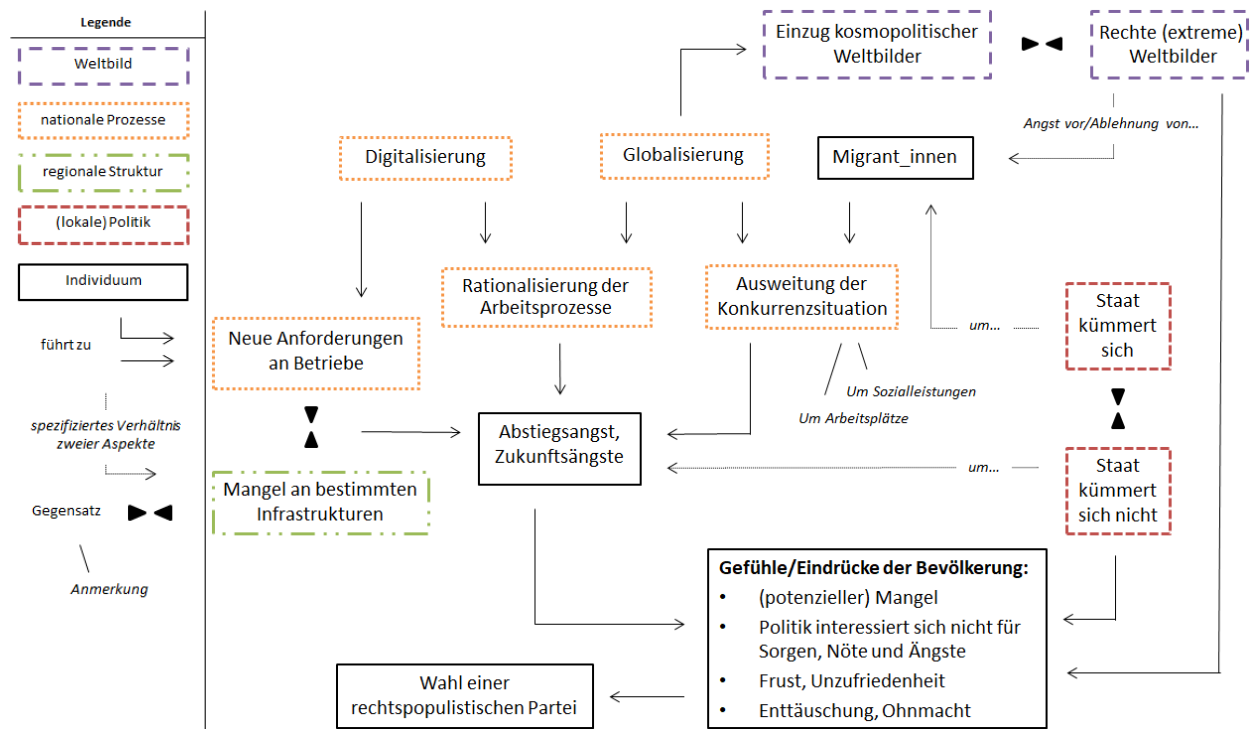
Legende

Weltbild

nationale Prozesse

regionale Struktur

(lokale) Politik

Individuum

führt zu

spezifiziertes Verhältnis zweier Aspekte

Gegensatz

Anmerkung

Einzug kosmopolitischer Weltbilder

Rechte (extreme) Weltbilder

Angst vor/Ablehnung von...

Digitalisierung

Globalisierung

Migrant_innen

Rationalisierung der Arbeitsprozesse

Ausweitung der Konkurrenzsituation

Staat kümmert sich

um...

Neue Anforderungen an Betriebe

Um Sozialleistungen

Um Arbeitsplätze

Abstiegsangst, Zukunftsängste

um...

Staat kümmert sich nicht

Mangel an bestimmten Infrastrukturen

Gefühle/Eindrücke der Bevölkerung:
• (potenzieller) Mangel
• Politik interessiert sich nicht für Sorgen, Nöte und Ängste
• Frust, Unzufriedenheit
• Enttäuschung, Ohnmacht

Wahl einer rechtspopulistischen Partei